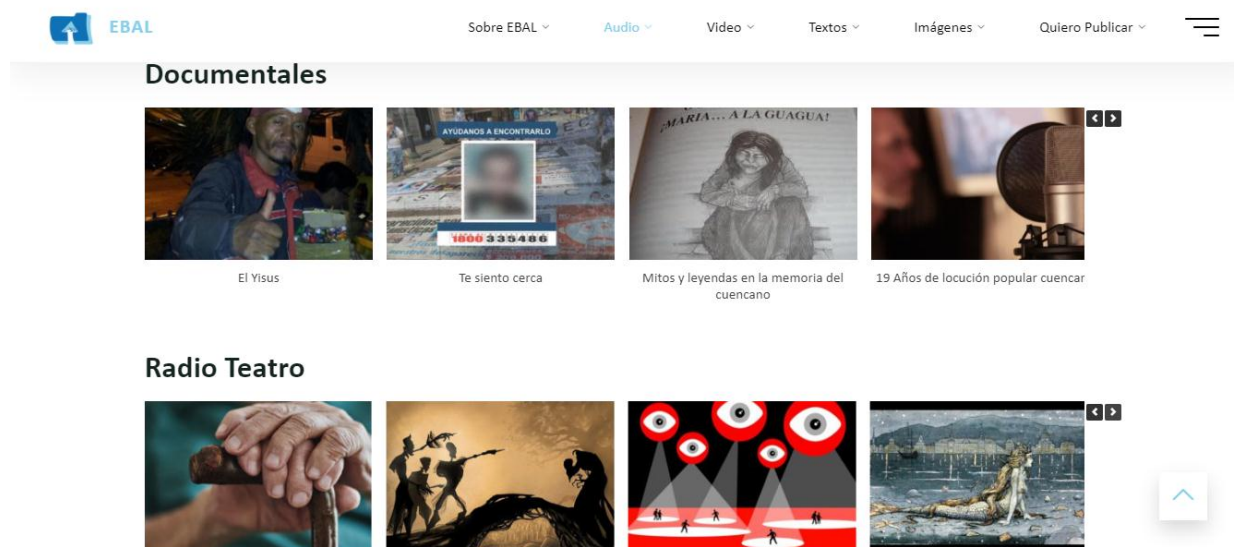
EBAL

Sobre EBAL
Audio
Video
Textos
Imágenes
Quiero Publicar

Documentales

AYÚDANOS A ENCONTRARLO
1800 335486

El Yisus

Te siento cerca

¡MARÍA... A LA GUAGUA!

Mitos y leyendas en la memoria del cuencano

19 Años de locución popular cuencar

Radio Teatro